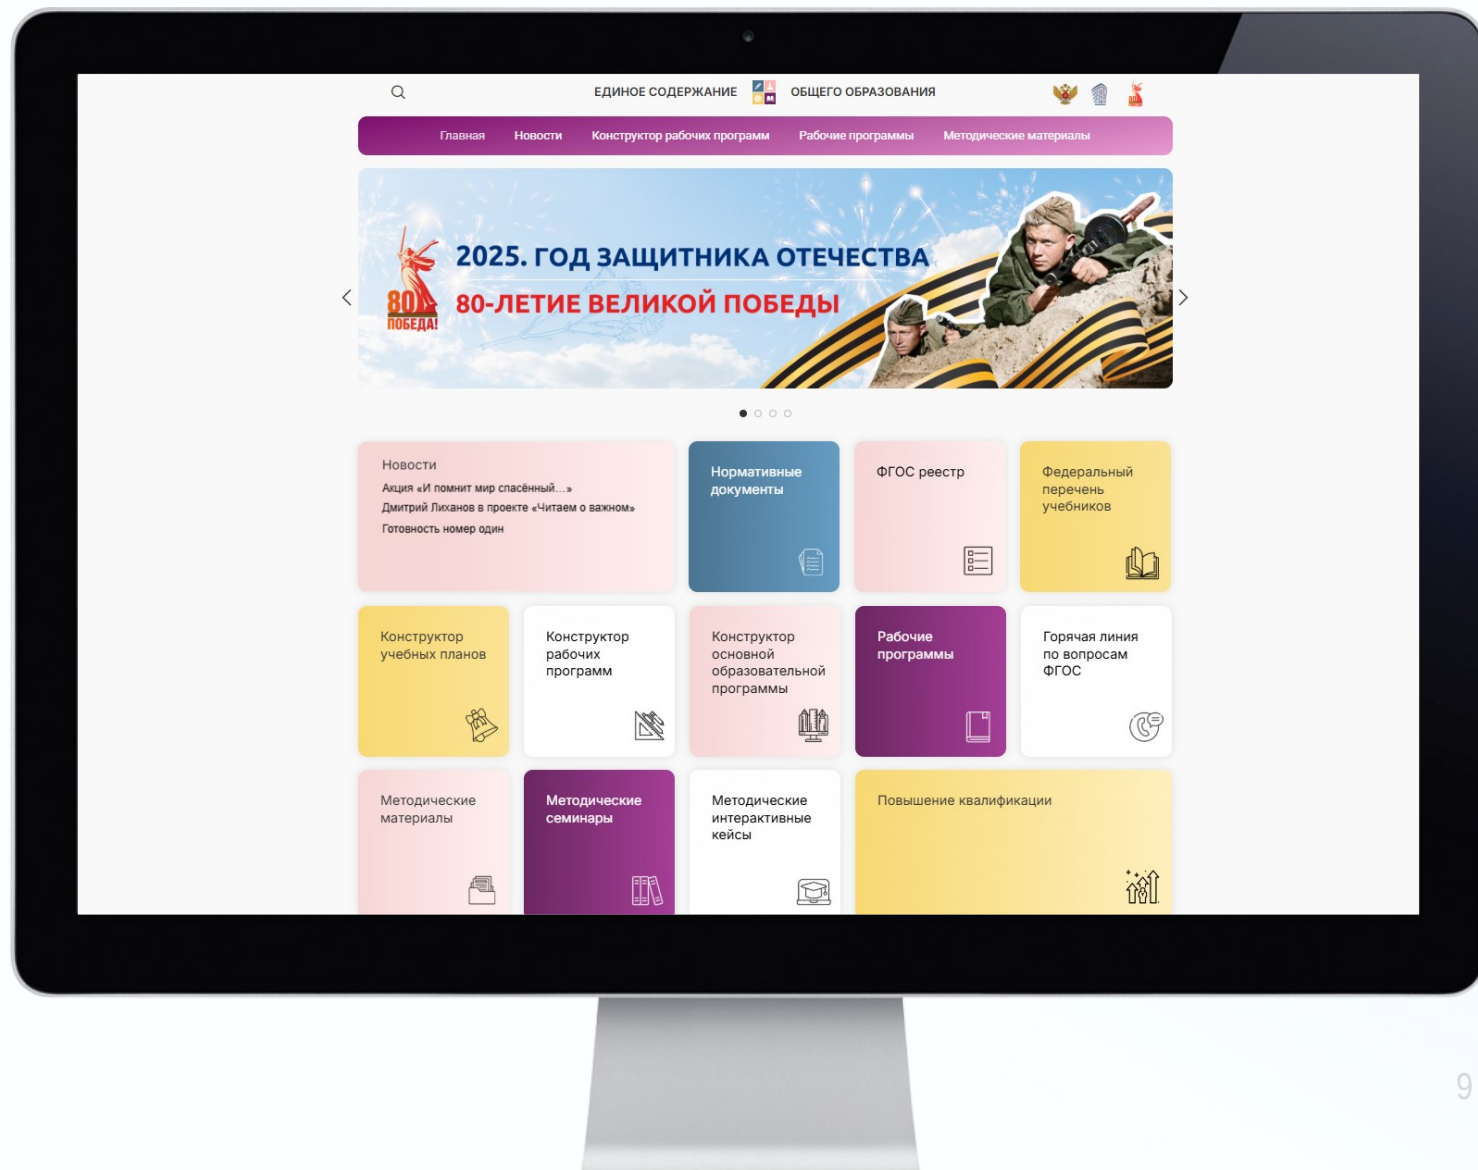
ЕДИНОЕ СОДЕРЖАНИЕ ОБЩЕГО ОБРАЗОВАНИЯ

Главная Новости Конструктор рабочих программ Рабочие программы Методические материалы

80 ПОБЕДА!

2025. ГОД ЗАЩИТНИКА ОТЕЧЕСТВА

80-ЛЕТИЕ ВЕЛИКОЙ ПОБЕДЫ

Новости
Акция «И помнит мир спасённый...»
Дмитрий Лиханов в проекте «Читаем о важном»
Готовность номер один

Нормативные документы

ФГОС реестр

Федеральный перечень учебников

Конструктор учебных планов

Конструктор рабочих программ

Конструктор основной образовательной программы

Рабочие программы

Горячая линия по вопросам ФГОС

Методические материалы

Методические семинары

Методические интерактивные кейсы

Повышение квалификации

9